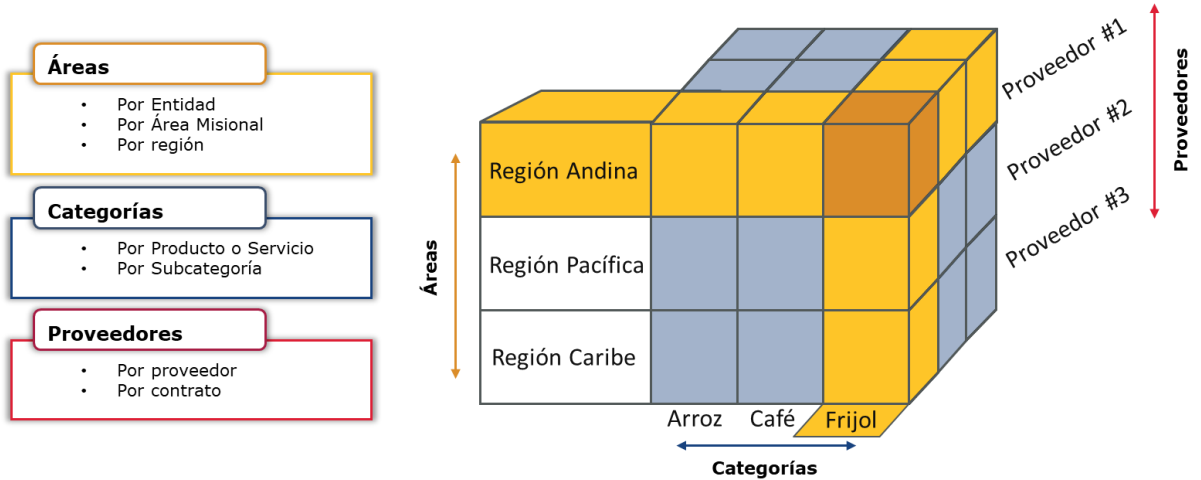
Áreas

- Por Entidad
- Por Área Misional
- Por región

Categorías

- Por Producto o Servicio
- Por Subcategoría

Proveedores

- Por proveedor
- Por contrato

Proveedor #1
Proveedor #2
Proveedor #3
Proveedores

Áreas

Región Andina
Región Pacífica
Región Caribe

Arroz
Café
Frijol

Categorías